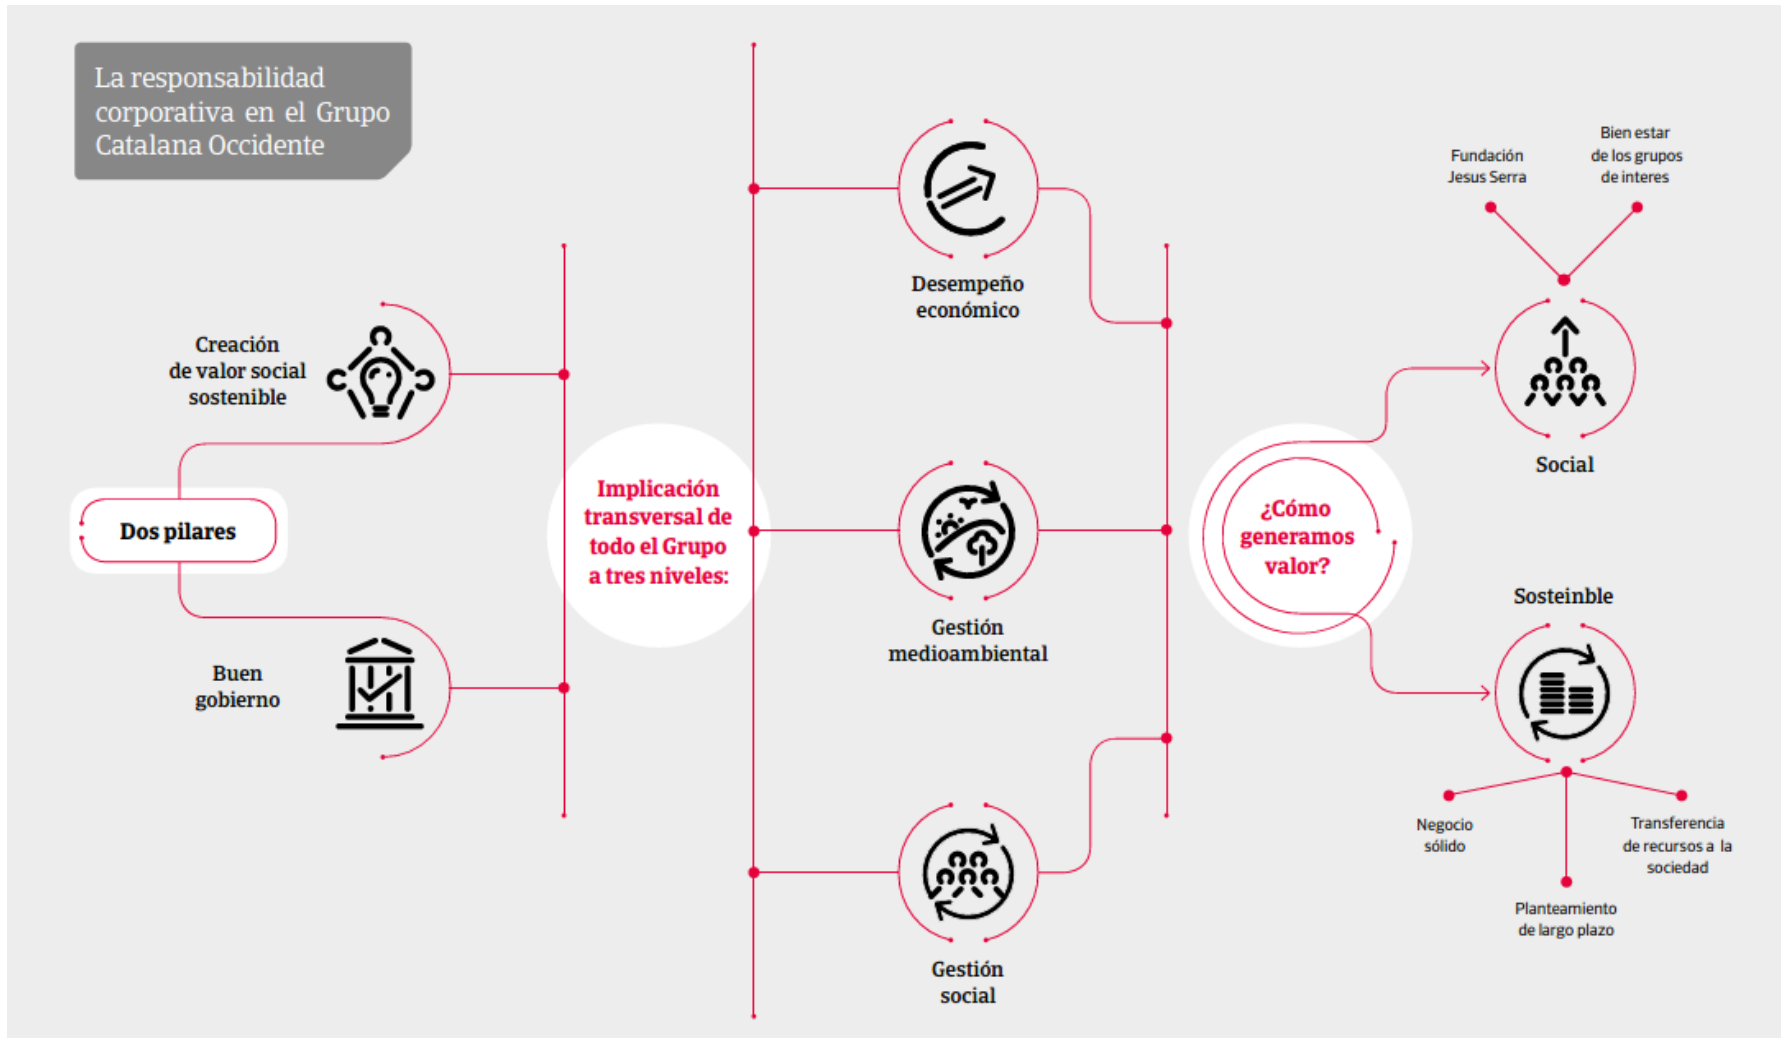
La responsabilidad corporativa en el Grupo Catalana Occidente

Creación de valor social sostenible

Dos pilares

Buen gobierno

Implicación transversal de todo el Grupo a tres niveles:

Desempeño económico

Gestión medioambiental

Gestión social

¿Cómo generamos valor?

Fundación Jesus Serra

Bien estar de los grupos de interes

Social

Sosteinble

Negocio sólido

Transferencia de recursos a la sociedad

Planteamiento de largo plazo